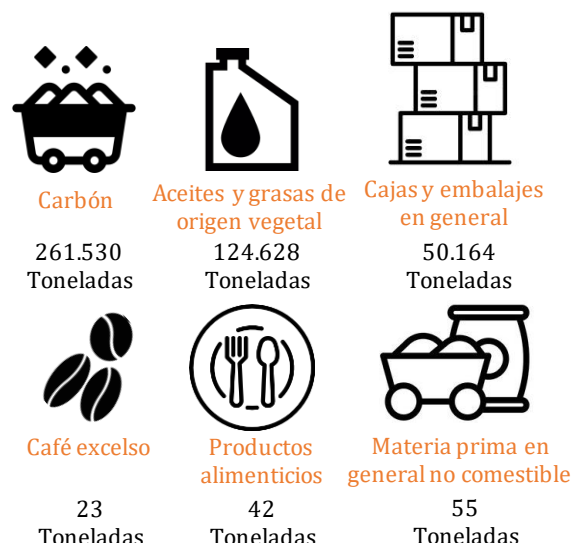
Carbón

261.530
Toneladas

Aceites y grasas de origen vegetal

124.628
Toneladas

Cajas y embalajes en general

50.164
Toneladas

Café excelso

23
Toneladas

Productos alimenticios

42
Toneladas

Materia prima en general no comestible

55
Toneladas